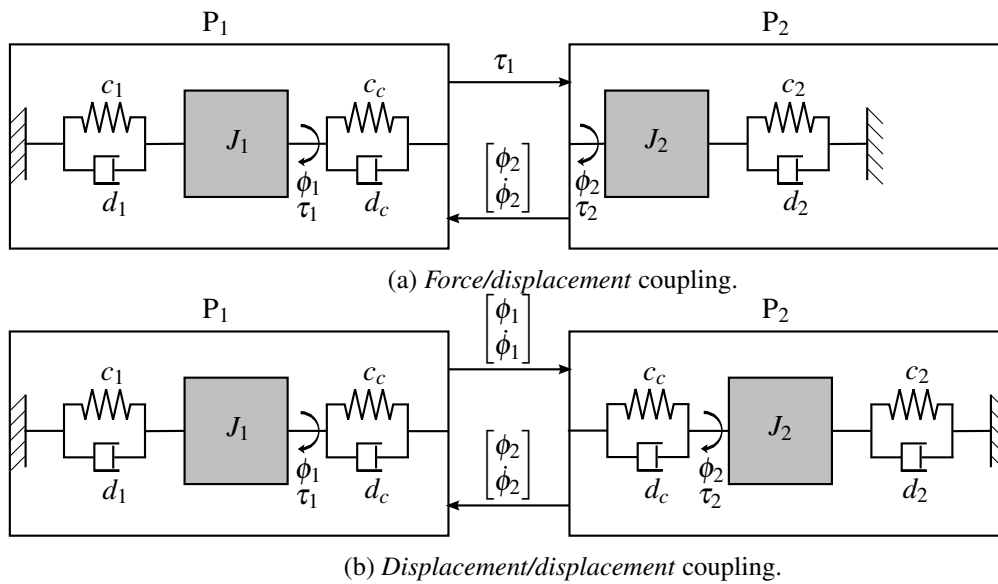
$P_1$

$c_1$

$J_1$

$c_c$

$\phi_1$
$\tau_1$

$d_1$

$d_c$

$\tau_1$

$\begin{bmatrix}\phi_2\\ \dot{\phi}_2\end{bmatrix}$

$P_2$

$J_2$

$c_2$

$\phi_2$
$\tau_2$

$d_2$

(a) *Force/displacement* coupling.

$P_1$

$c_1$

$J_1$

$c_c$

$\phi_1$
$\tau_1$

$d_1$

$d_c$

$\begin{bmatrix}\phi_1\\ \dot{\phi}_1\end{bmatrix}$

$\begin{bmatrix}\phi_2\\ \dot{\phi}_2\end{bmatrix}$

$P_2$

$c_c$

$J_2$

$c_2$

$\phi_2$
$\tau_2$

$d_c$

$d_2$

(b) *Displacement/displacement* coupling.